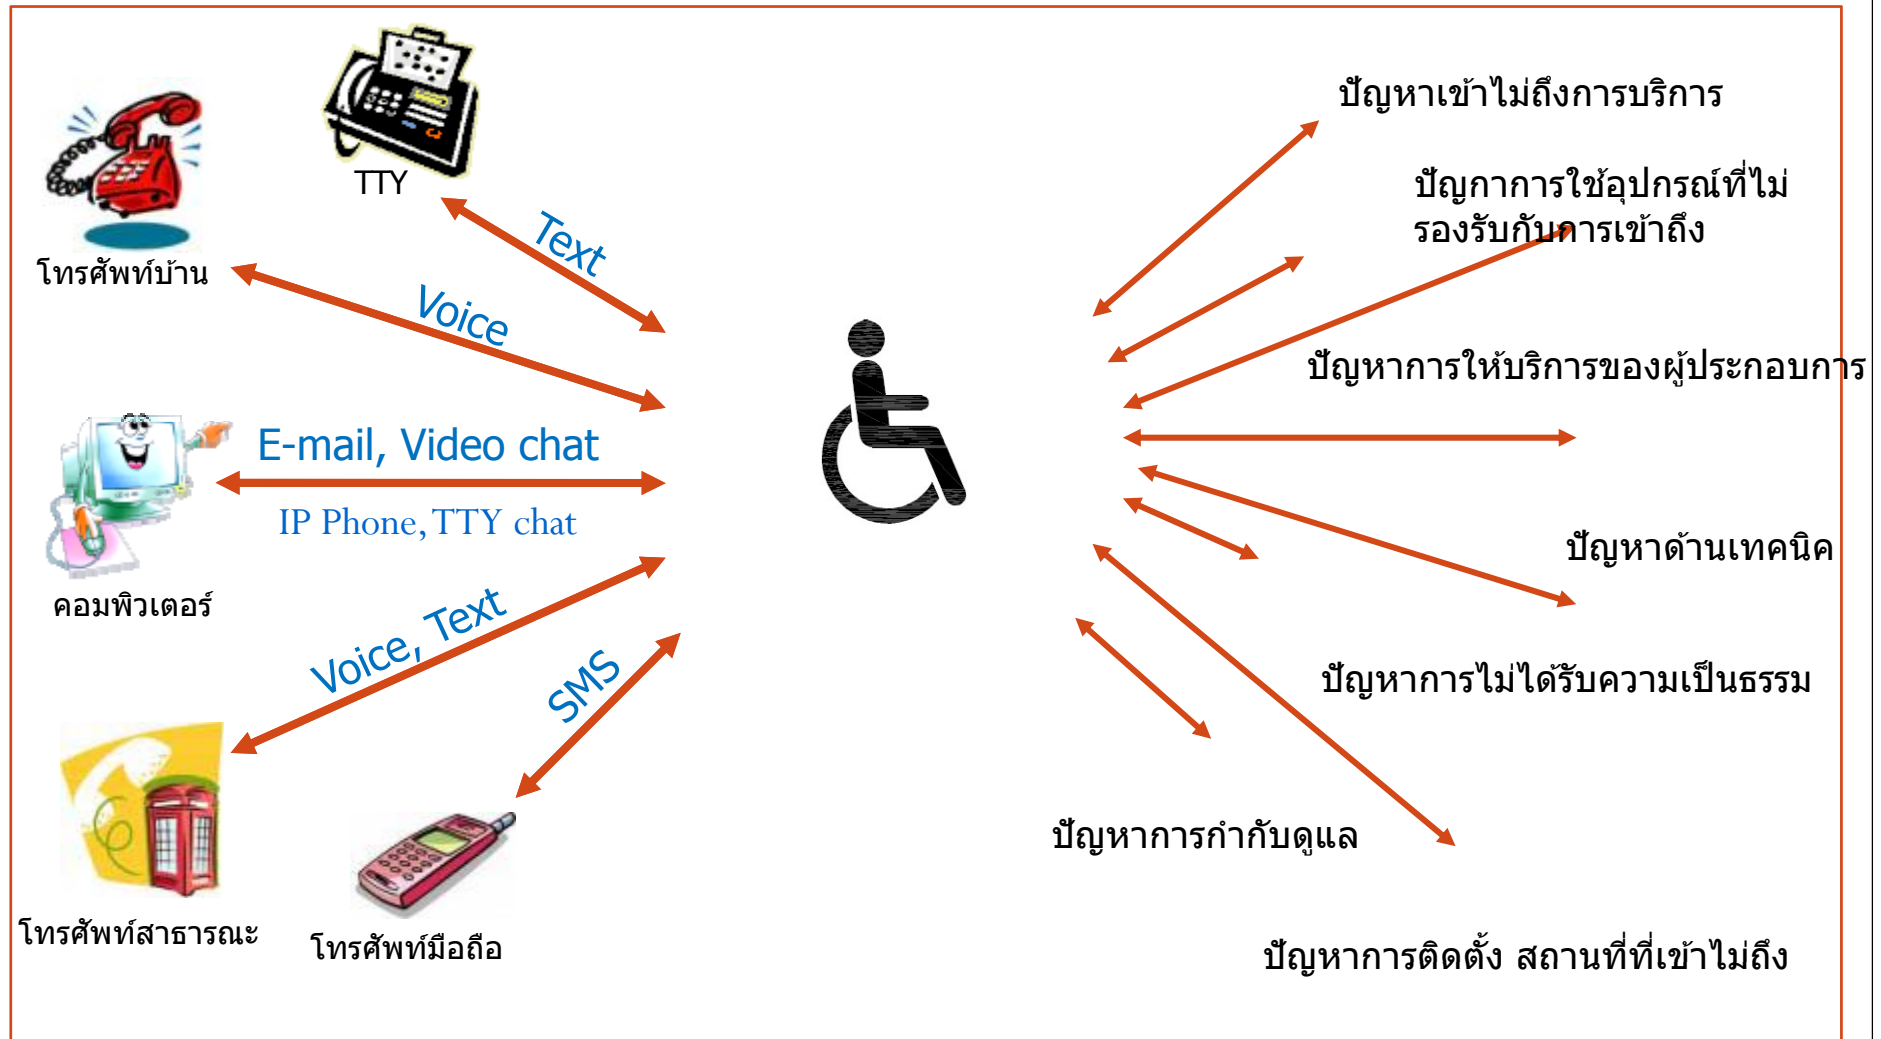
TTY
โทรศัพท์บ้าน
Text
Voice
E-mail, Video chat
IP Phone, TTY chat
คอมพิวเตอร์
Voice, Text
SMS
โทรศัพท์สาธารณะ
โทรศัพท์มือถือ

ปัญหาเข้าไม่ถึงการบริการ
ปัญกาการใช้อุปกรณ์ที่ไม่รองรับกับการเข้าถึง
ปัญหาการให้บริการของผู้ประกอบการ
ปัญหาด้านเทคนิค
ปัญหาการไม่ได้รับความเป็นธรรม
ปัญหาการกำกับดูแล
ปัญหาการติดตั้ง สถานที่ที่เข้าไม่ถึง